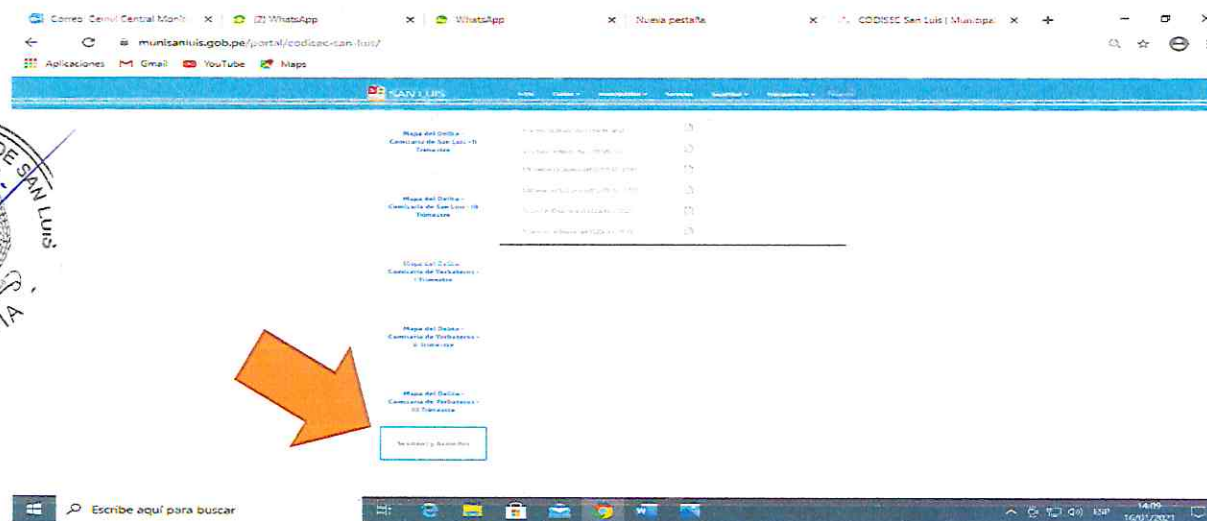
Correo: Cemil Central Monit ×
(2) WhatsApp ×
WhatsApp ×
Nueva pestaña ×
CODISEC San Luis | Municipal ×
+

munisanluis.gob.pe/portal/codisec-san-luis/

Aplicaciones Gmail YouTube Maps

SAN LUIS

Mapa del Delito - Comisaría de San Luis - II Trimestre

Mapa del Delito - Comisaría de San Luis - III Trimestre

Mapa del Delito - Comisaría de Yerbateros - I Trimestre

Mapa del Delito - Comisaría de Yerbateros - II Trimestre

Mapa del Delito - Comisaría de Yerbateros - III Trimestre

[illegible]

DE SAN LUIS

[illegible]

Escribe aquí para buscar

14:09
16/01/2021